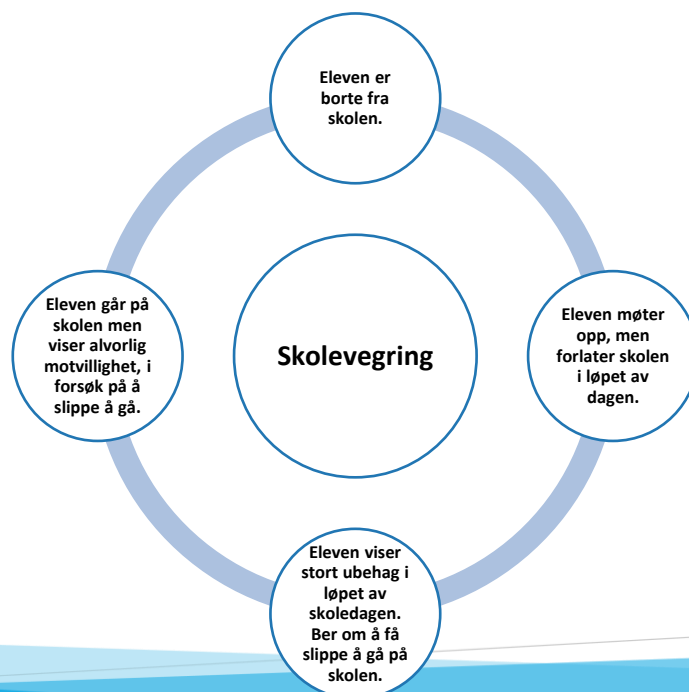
Eleven er borte fra skolen.

Skolevegring

Eleven møter opp, men forlater skolen i løpet av dagen.

Eleven viser stort ubehag i løpet av skoledagen. Ber om å få slippe å gå på skolen.

Eleven går på skolen men viser alvorlig motvillighet, i forsøk på å slippe å gå.